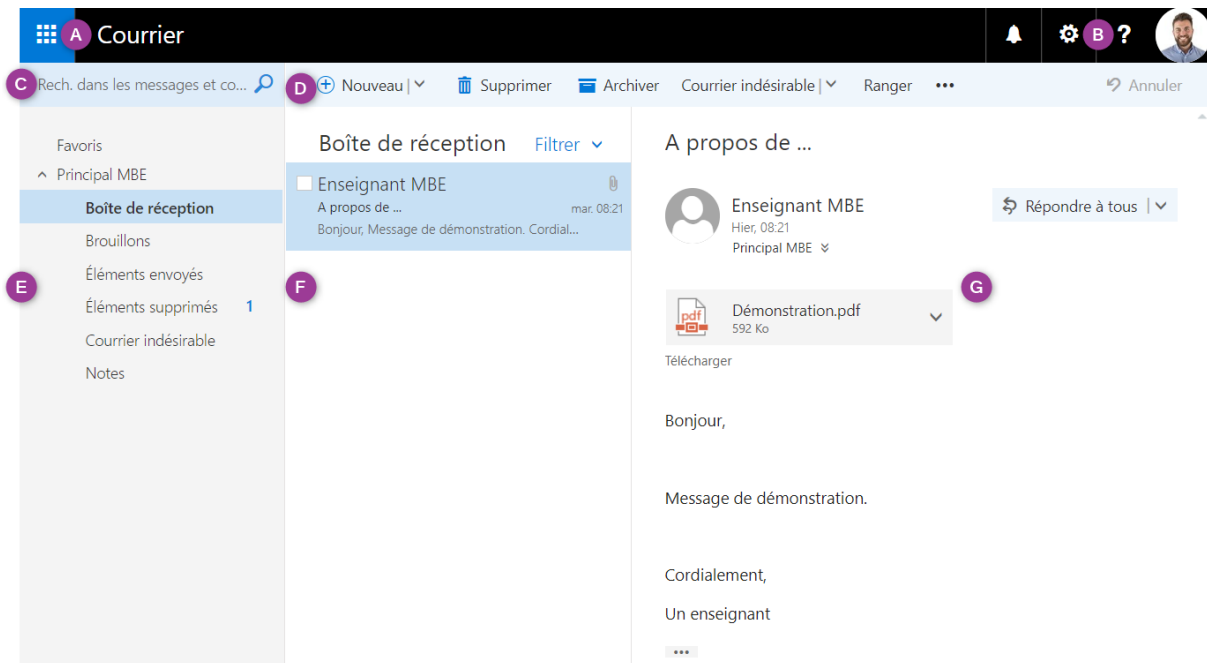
A Courrier

B ?

C Rech. dans les messages et co...

D Nouveau | Supprimer Archiver Courrier indésirable | Ranger ••• Annuler

Favoris
Principal MBE
Boîte de réception
Brouillons
E Éléments envoyés
Éléments supprimés 1
Courrier indésirable
Notes

Boîte de réception Filtrer

Enseignant MBE
A propos de ... mar. 08:21
Bonjour, Message de démonstration. Cordial...

F

A propos de ...

Enseignant MBE
Hier, 08:21
Principal MBE

Répondre à tous |

G

pdf
Démonstration.pdf
592 Ko

Télécharger

Bonjour,

Message de démonstration.

Cordialement,

Un enseignant

•••